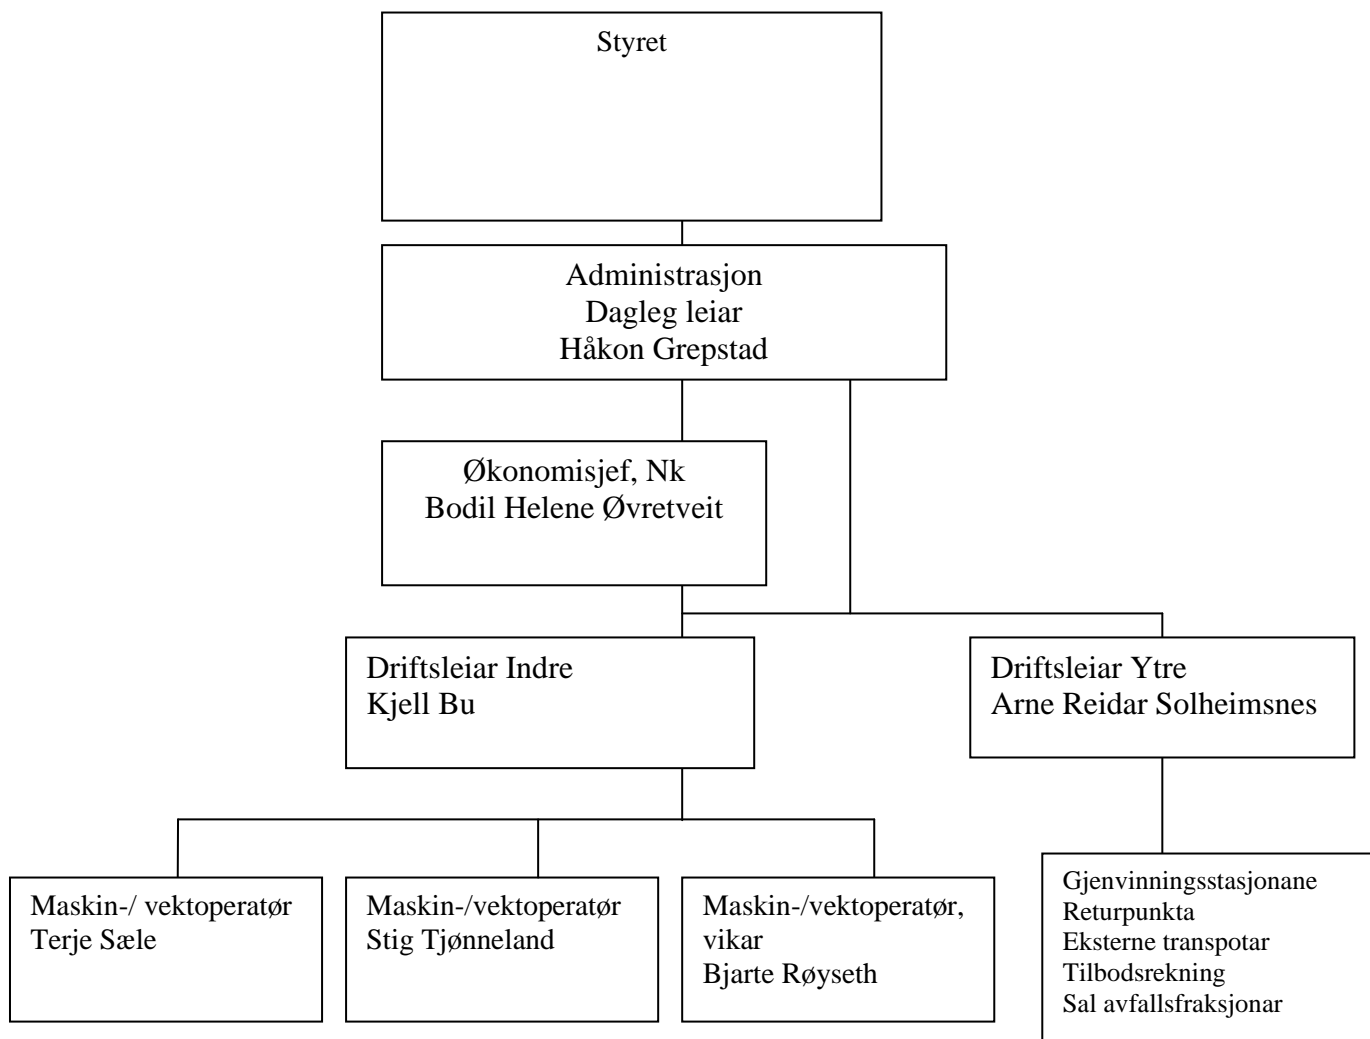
Styret

Administrasjon
Dagleg leiar
Håkon Grepstad

Økonomisjef, Nk
Bodil Helene Øvretveit

Driftsleiar Indre
Kjell Bu

Driftsleiar Ytre
Arne Reidar Solheimsnes

Maskin-/ vektoperatør
Terje Sæle

Maskin-/vektoperatør
Stig Tjønneland

Maskin-/vektoperatør, vikar
Bjarte Røyseth

Gjenvinningsstasjonane
Returpunkta
Eksterne transpotar
Tilbodsrekning
Sal avfallsfraksjonar